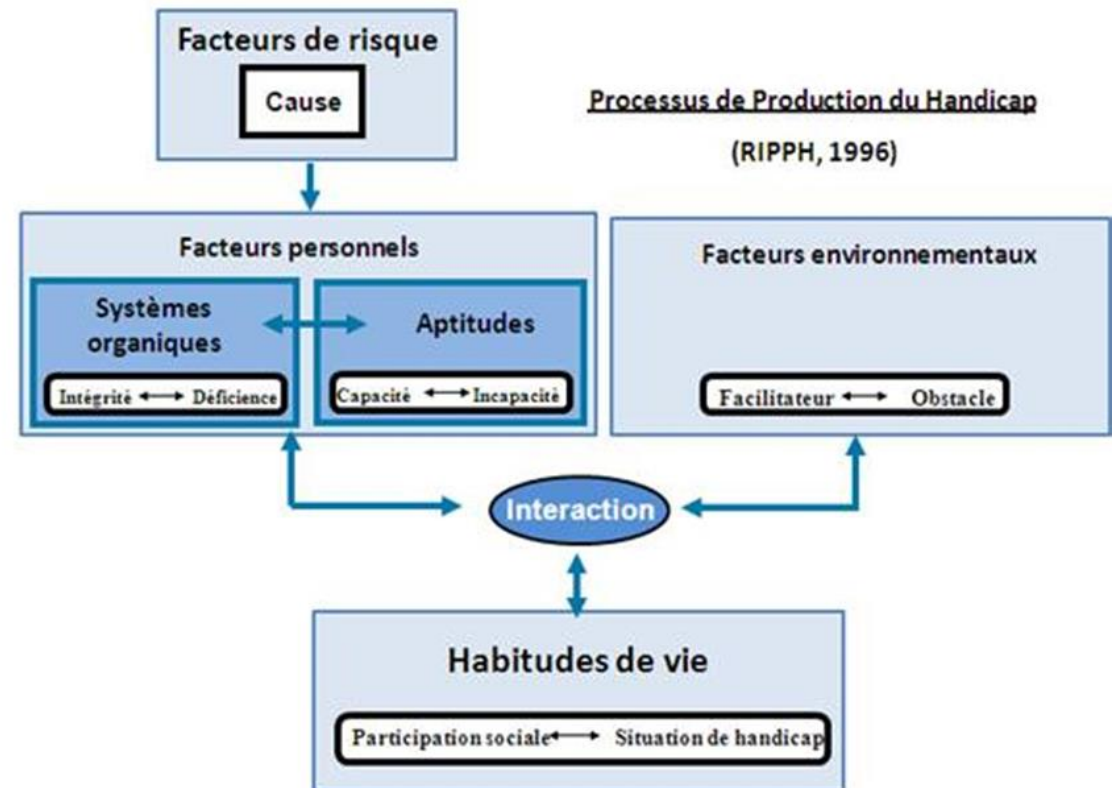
Facteurs de risque

Cause

Processus de Production du Handicap

(RIPPH, 1996)

Facteurs personnels

Systèmes organiques

Intégrité ⟷ Déficience

Aptitudes

Capacité ⟷ Incapacité

Facteurs environnementaux

Facilitateur ⟷ Obstacle

Interaction

Habitudes de vie

Participation sociale ⟷ Situation de handicap